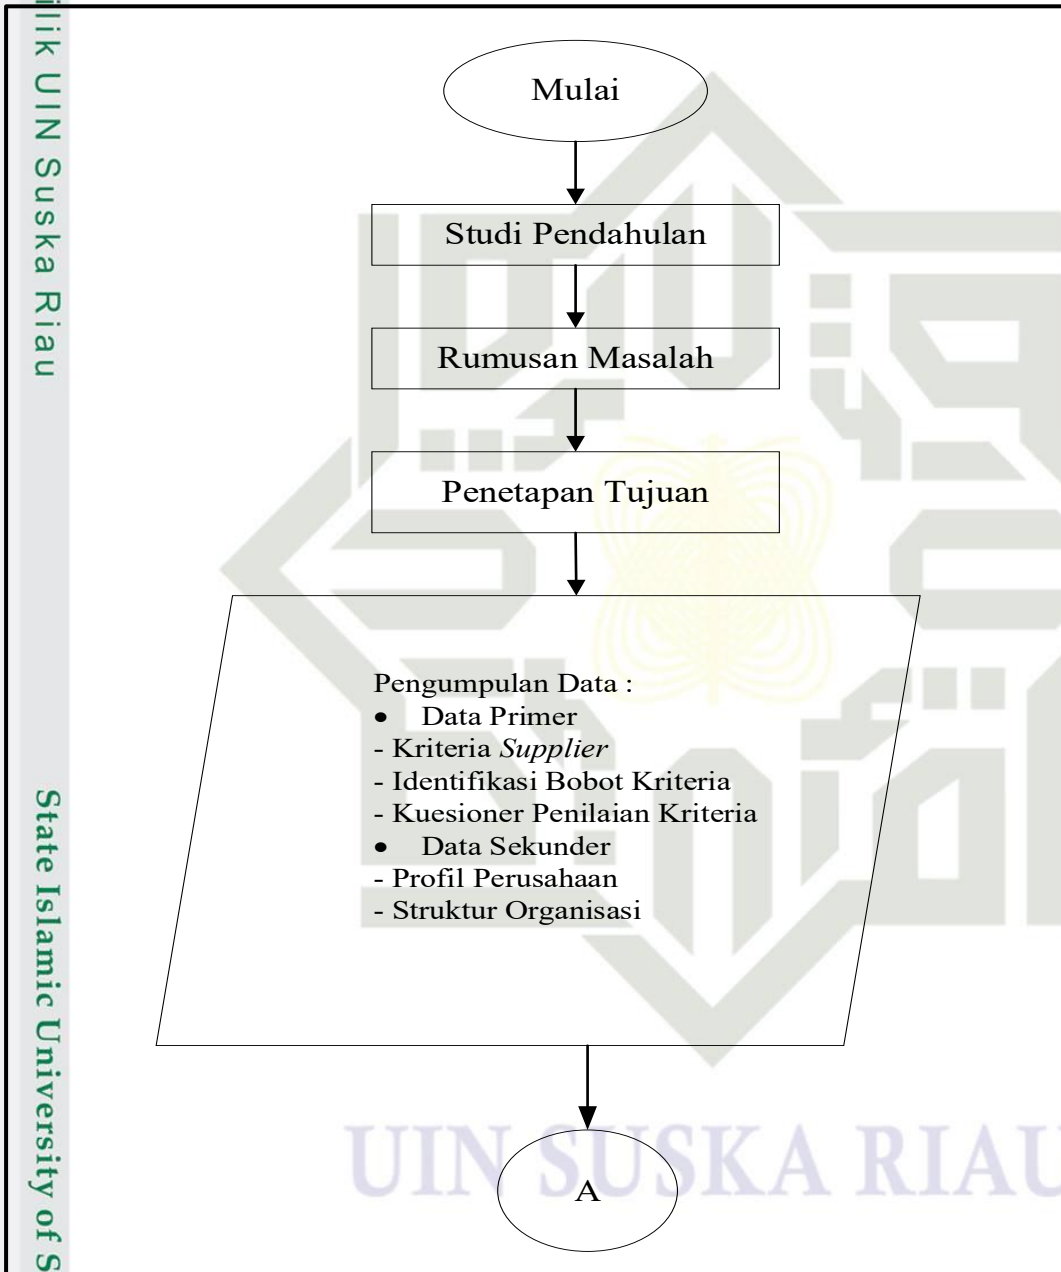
lik UIN Suska Riau

State Islamic University of S

Mulai

Studi Pendahulan

Rumusan Masalah

Penetapan Tujuan

Pengumpulan Data :
- Data Primer
- Kriteria *Supplier*
- Identifikasi Bobot Kriteria
- Kuesioner Penilaian Kriteria
- Data Sekunder
- Profil Perusahaan
- Struktur Organisasi

UIN SUSKA RIAU

A